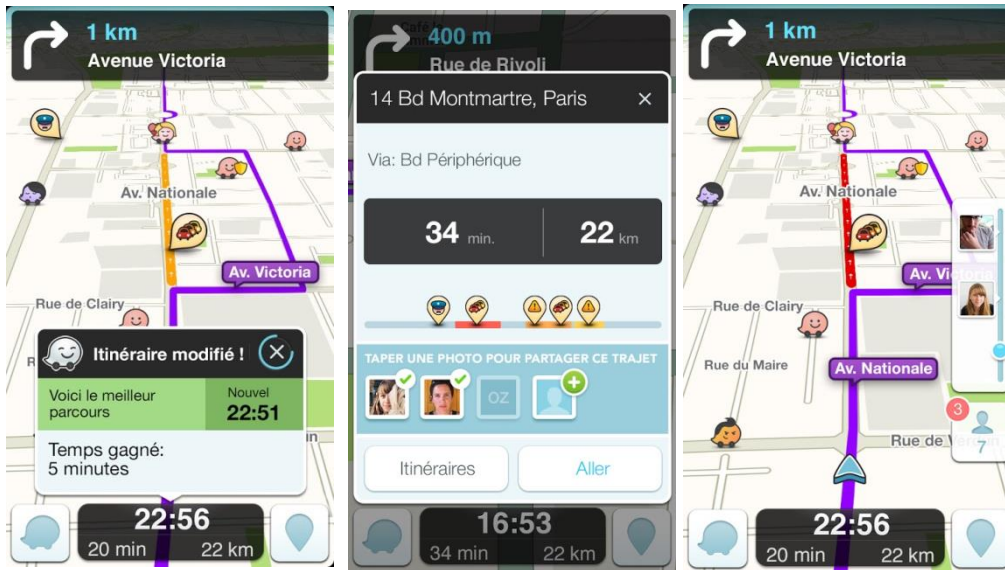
1 km
Avenue Victoria

Av. Nationale

Av. Victoria

Rue de Clairy

Itinéraire modifié !

Voici le meilleur parcours

Nouvel
22:51

Temps gagné:
5 minutes

22:56
20 min 22 km

400 m
Rue de Rivoli

14 Bd Montmartre, Paris

Via: Bd Périphérique

34 min.
22 km

TAPER UNE PHOTO POUR PARTAGER CE TRAJET

OZ

Itinéraires
Aller

16:53
34 min 22 km

1 km
Avenue Victoria

Av. Nationale

Av. Victoria

Rue de Clairy

Rue du Maire

Av. Nationale

Rue de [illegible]

3
7

22:56
20 min 22 km